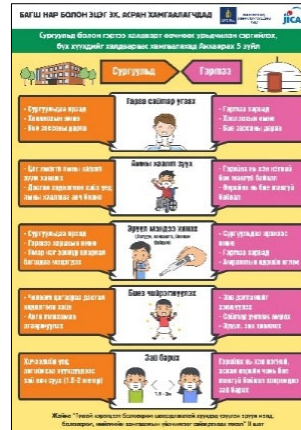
БАГШ НАР БОЛОН ЭЦЭГ ЭХ, АСРАН ХАМГААЛАГЧДАД

JICA

Сургууль болон гэртээ коронавирус халдвараас урьдчилан сэргийлэх, бүх хүүхдийг халдвараас хамгаалах 5 зүйл

Сургуульд

Гэртээ

Гараа сайтар угаах

- Сургуульд ирсэн
- Хоолноос өмнө
- Бие засаад

- Гэртээ ирсэн
- Хоолноос өмнө
- Бие засаад

Амны хаалт зүүх

- Цэг хэвтэн хүмүүстэй уулзах
- Дасгал хийхээс бусад үед амны хаалтаа зүүх

- Гэртээ хүн ирсэн үед
- Өвчтэй хүн байгаа бол

Эрүүл мэндээ хянах

- Сургуульд ирэхэд
- Гэртээ харихын өмнө
- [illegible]

- Сургуульд ирэхээс өмнө
- Гэртээ харьсан
- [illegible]

Бага чийгшүүлэх

- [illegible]
- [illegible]

- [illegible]
- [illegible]
- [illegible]

Зай барих

1-2 метр

Хүмүүстэй уулзах үед зай барих (1.5-2 метр)

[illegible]

Жайка "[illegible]" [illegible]